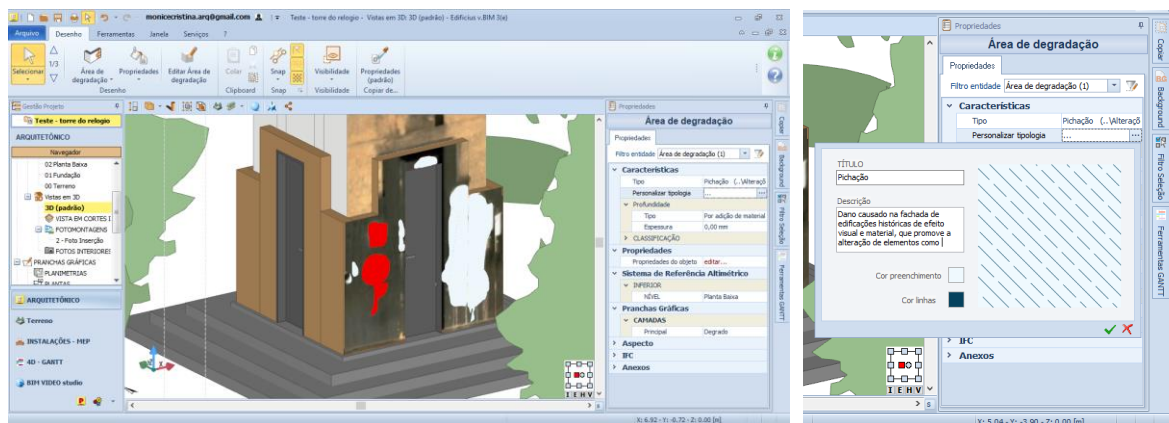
monicecristina.arq@gmail.com Teste - torre do relogio - Vistas em 3D: 3D (padrão) - Edificius v.BIM 3(x)

Arquivo Desenho Ferramentas Janela Serviços ?

Selecionar 1/3 Área de degradação Propriedades Editar Área de degradação Colar Snap Visibilidade Propriedades (padrão) Copiar de...

Desenho Clipboard Snap Visibilidade

Gestão Projeto

Teste - torre do relogio

ARQUITETÔNICO

Navegador

02 Planta Baixa
01 Fundação
00 Terreno
Vistas em 3D
3D (padrão)
VISTA EM CORTES I
FOTOMONTAGENS
2 - Foto Inserção
FOTOS INTERIORES
PRANCHAS GRÁFICAS
PLANIMETRIAS
PLANTAS

ARQUITETÔNICO
Terreno
INSTALAÇÕES - MEP
4D - GANTT
BIM VIDEO studio

Propriedades

Área de degradação

Propriedades

Filtro entidade Área de degradação (1)

Características
Tipo Pichação (...\Alteraçã
Personalizar tipologia ...
Profundidade
Tipo Por adição de material
Espessura 0,00 mm
CLASSIFICAÇÃO
Propriedades
Propriedades do objeto editar...
Sistema de Referência Altimétrico
INFERIOR
NÍVEL Planta Baixa
Pranchas Gráficas
CAMADAS
Principal Degrado
Aspecto
IFC
Anexos

Copiar Background Filtro Seleção Ferramentas GANTT

X: 6,92 - Y: -0,72 - Z: 0,00 [m]

I E H V

Propriedades

Área de degradação

Propriedades

Filtro entidade Área de degradação (1)

Características
Tipo Pichação (...\Alteraçã
Personalizar tipologia ...

TÍTULO
Pichação
Descrição
Dano causado na fachada de edificações históricas de efeito visual e material, que promove a alteração de elementos como

Cor preenchimento
Cor linhas

IFC
Anexos

Copiar Background Filtro Seleção Ferramentas GANTT

I E H V

X: 5,04 - Y: -3,90 - Z: 0,00 [m]